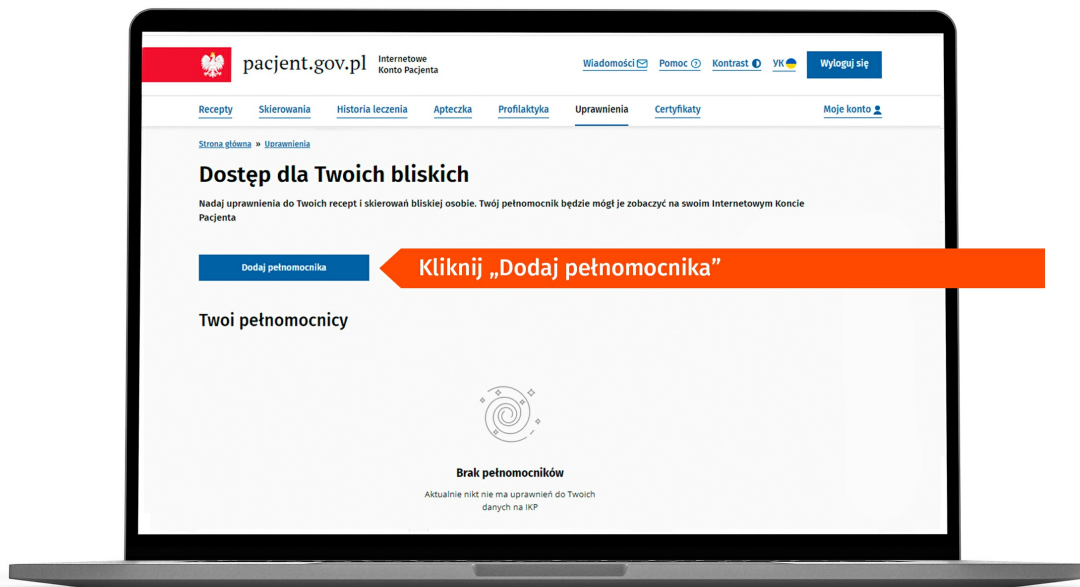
pacjent.gov.pl Internetowe Konto Pacjenta

Wiadomości Pomoc Kontrast УК Wyloguj się

Recepty Skierowania Historia leczenia Apteczka Profilaktyka Uprawnienia Certyfikaty Moje konto

Strona główna » Uprawnienia

Dostęp dla Twoich bliskich

Nadaj uprawnienia do Twoich recept i skierowań bliskiej osobie. Twój pełnomocnik będzie mógł je zobaczyć na swoim Internetowym Koncie Pacjenta

Dodaj pełnomocnika

Kliknij „Dodaj pełnomocnika"

Twoi pełnomocnicy

Brak pełnomocników

Aktualnie nikt nie ma uprawnień do Twoich danych na IKP